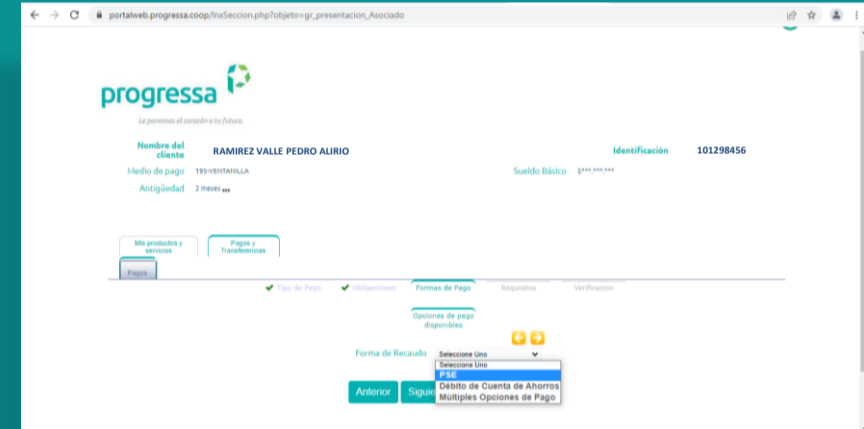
portalweb.progressa.coop/lnxSeccion.php?objeto=gr_presentacion_Asociado

progressa

Le ponemos el corazón a tu futuro.

Nombre del cliente RAMIREZ VALLE PEDRO ALIRIO

Identificación 101298456

Medio de pago 195-VENTANILLA

Sueldo Básico $***.***.***

Antigüedad 2 meses ...

Mis productos y servicios

Pagos y Transferencias

Pagos

Tipo de Pago

Obligaciones

Formas de Pago

Requisitos

Verificacion

Opciones de pago disponibles

Forma de Recaudo Seleccione Uno

Seleccione Uno
PSE
Débito de Cuenta de Ahorros
Múltiples Opciones de Pago

Anterior

Siguie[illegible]